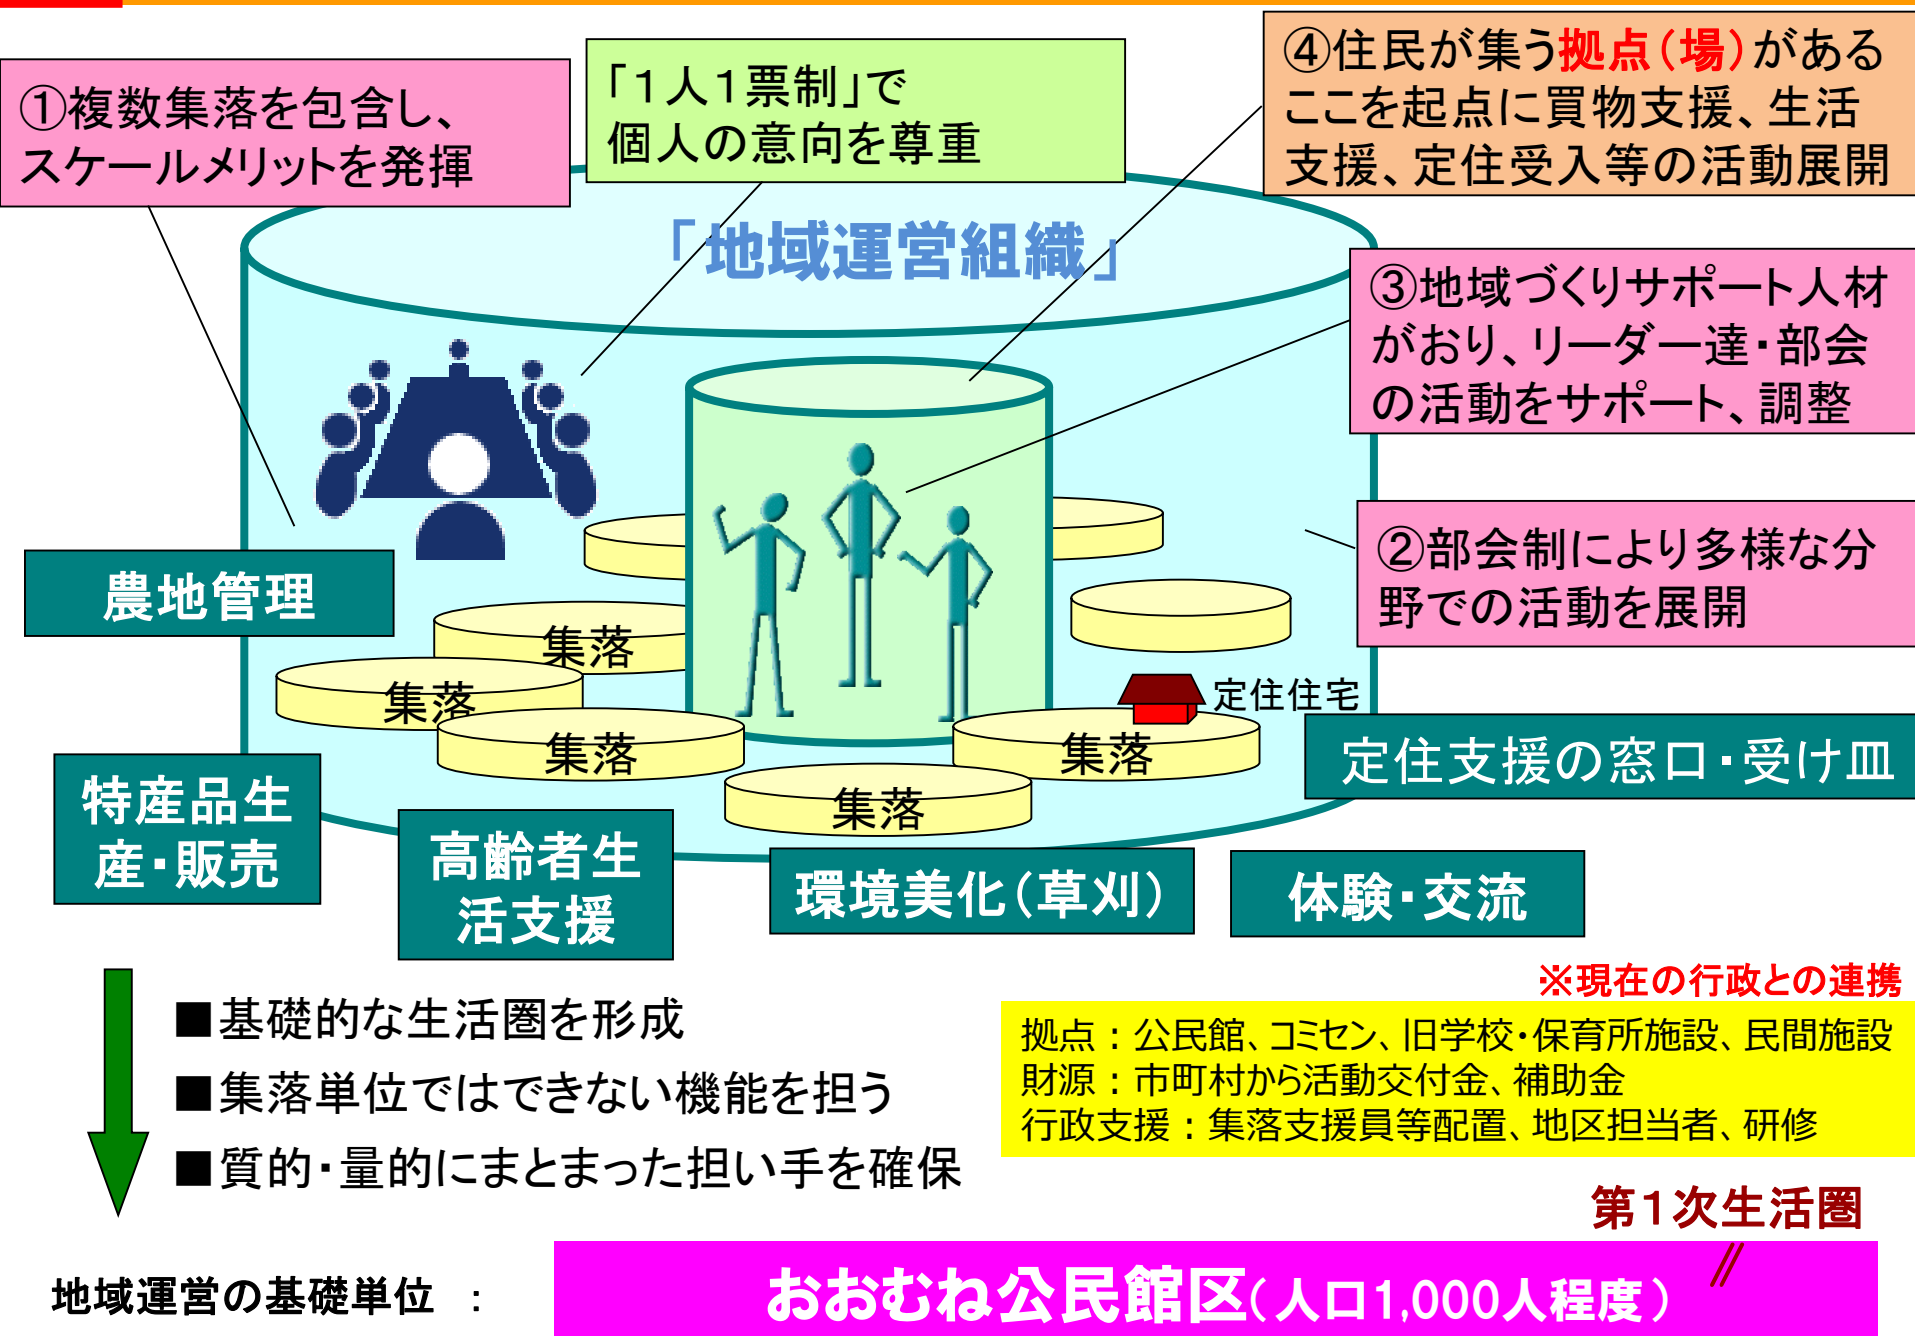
①複数集落を包含し、スケールメリットを発揮

「1人1票制」で個人の意向を尊重

④住民が集う拠点（場）があるここを起点に買物支援、生活支援、定住受入等の活動展開

「地域運営組織」

③地域づくりサポート人材がおり、リーダー達・部会の活動をサポート、調整

②部会制により多様な分野での活動を展開

農地管理

集落

集落

集落

集落

集落

定住住宅

定住支援の窓口・受け皿

特産品生産・販売

高齢者生活支援

環境美化（草刈）

体験・交流

■基礎的な生活圏を形成
■集落単位ではできない機能を担う
■質的・量的にまとまった担い手を確保

※現在の行政との連携

拠点：公民館、コミセン、旧学校・保育所施設、民間施設
財源：市町村から活動交付金、補助金
行政支援：集落支援員等配置、地区担当者、研修

第1次生活圏

地域運営の基礎単位 ：

おおむね公民館区（人口1,000人程度）